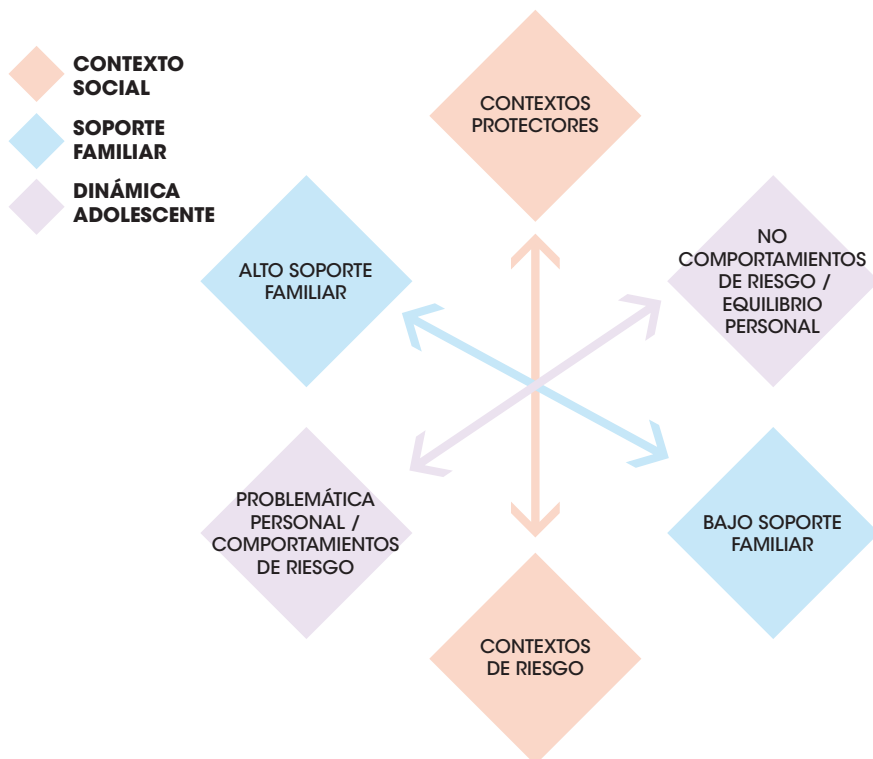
CONTEXTO SOCIAL

SOPORTE FAMILIAR

DINÁMICA ADOLESCENTE

CONTEXTOS PROTECTORES

ALTO SOPORTE FAMILIAR

NO COMPORTAMIENTOS DE RIESGO / EQUILIBRIO PERSONAL

PROBLEMÁTICA PERSONAL / COMPORTAMIENTOS DE RIESGO

BAJO SOPORTE FAMILIAR

CONTEXTOS DE RIESGO